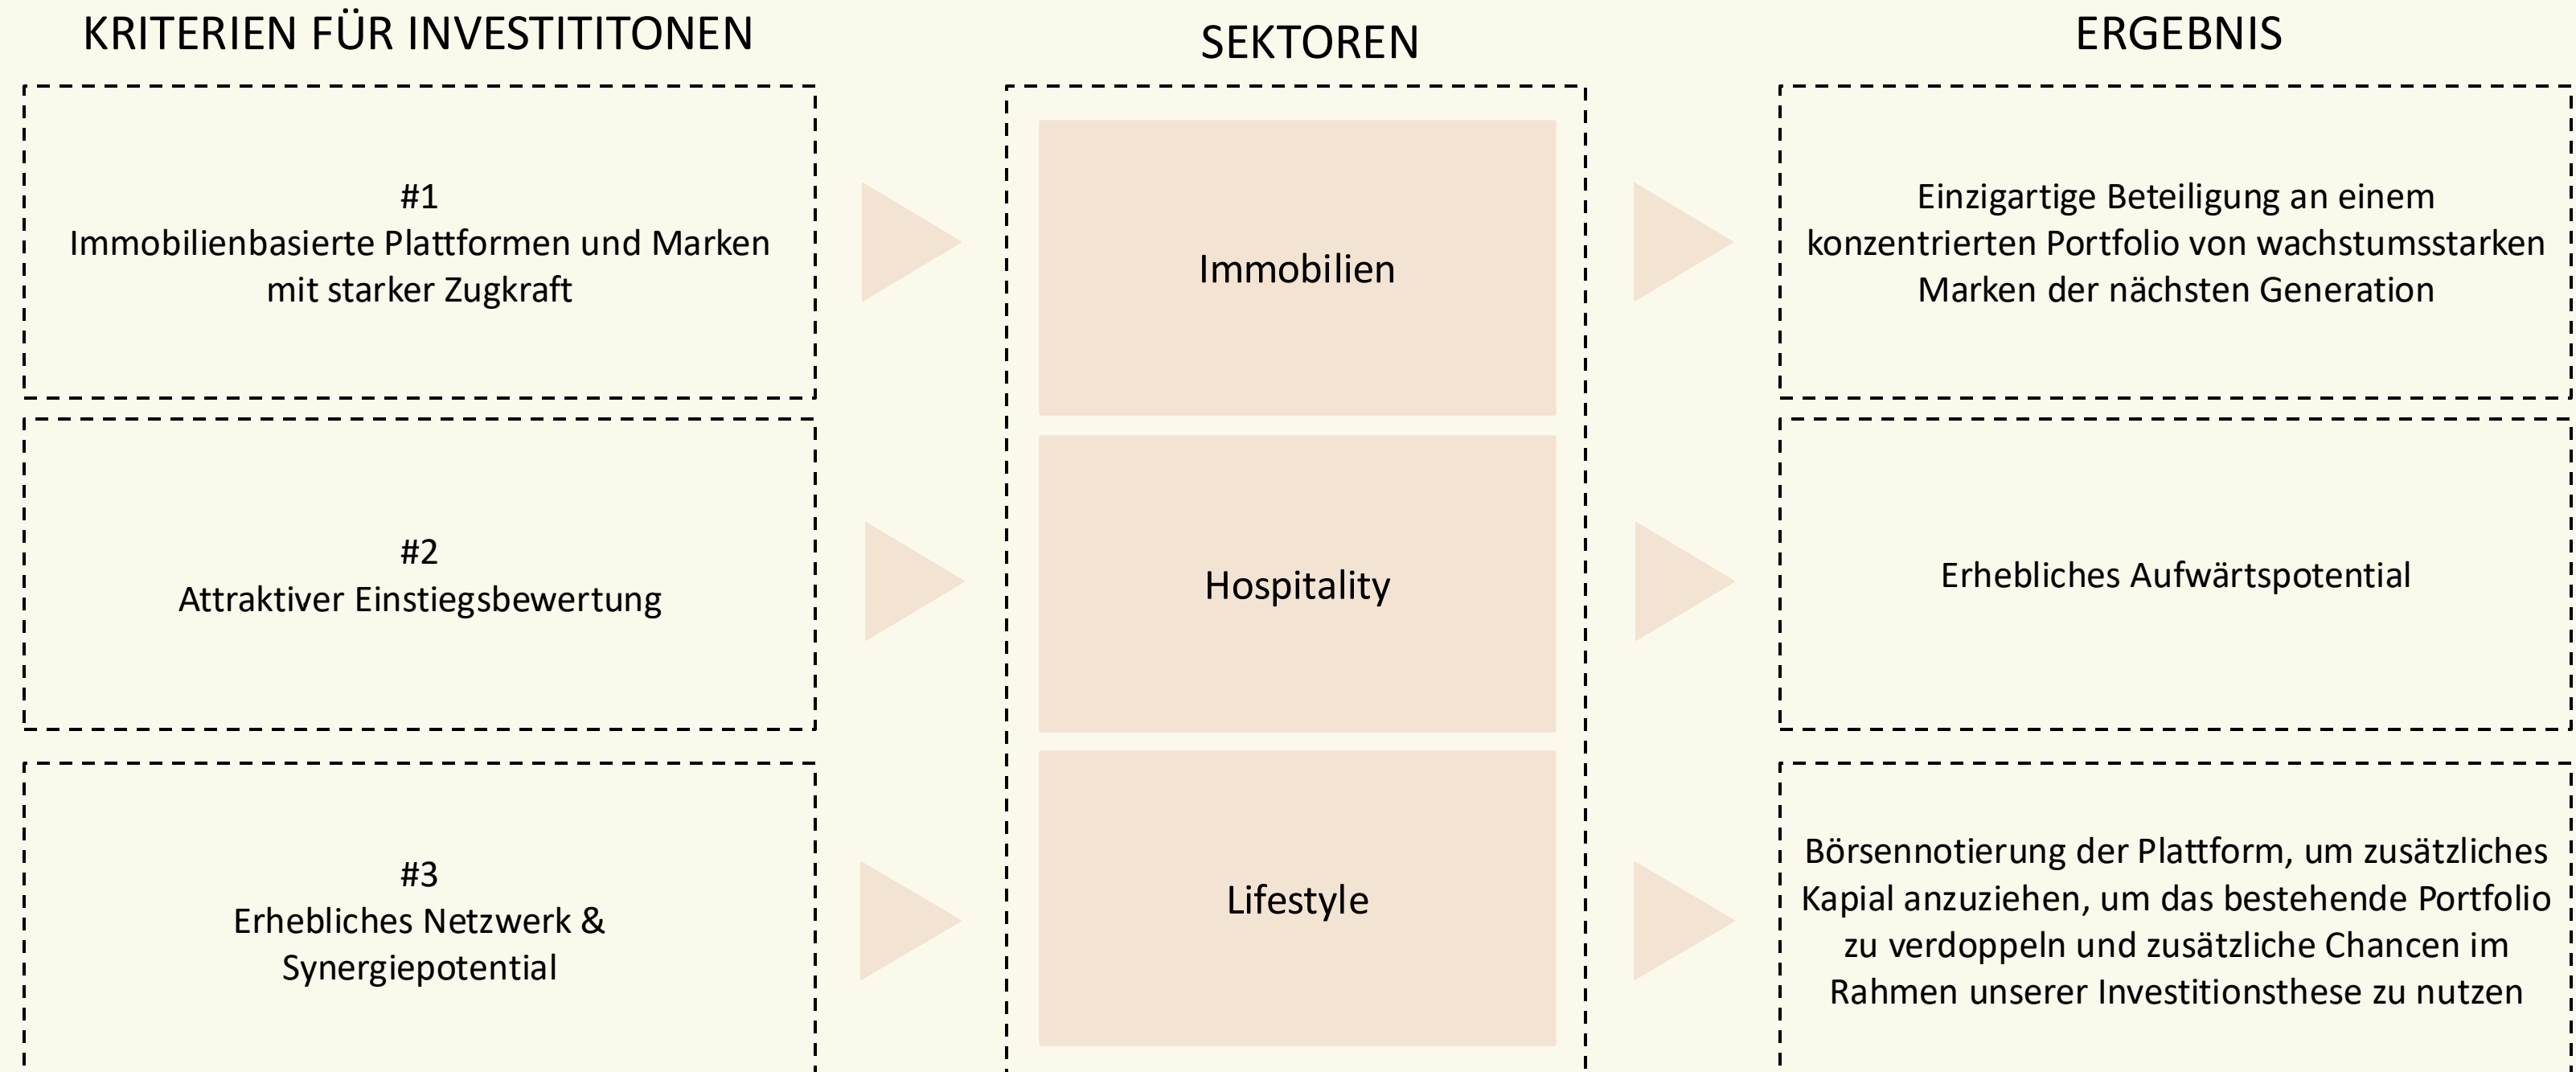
KRITERIEN FÜR INVESTITITONEN

SEKTOREN

ERGEBNIS

#1
Immobilienbasierte Plattformen und Marken mit starker Zugkraft

Immobilien

Einzigartige Beteiligung an einem konzentrierten Portfolio von wachstumsstarken Marken der nächsten Generation

#2
Attraktiver Einstiegsbewertung

Hospitality

Erhebliches Aufwärtspotential

#3
Erhebliches Netzwerk & Synergiepotential

Lifestyle

Börsennotierung der Plattform, um zusätzliches Kapial anzuziehen, um das bestehende Portfolio zu verdoppeln und zusätzliche Chancen im Rahmen unserer Investitionsthese zu nutzen